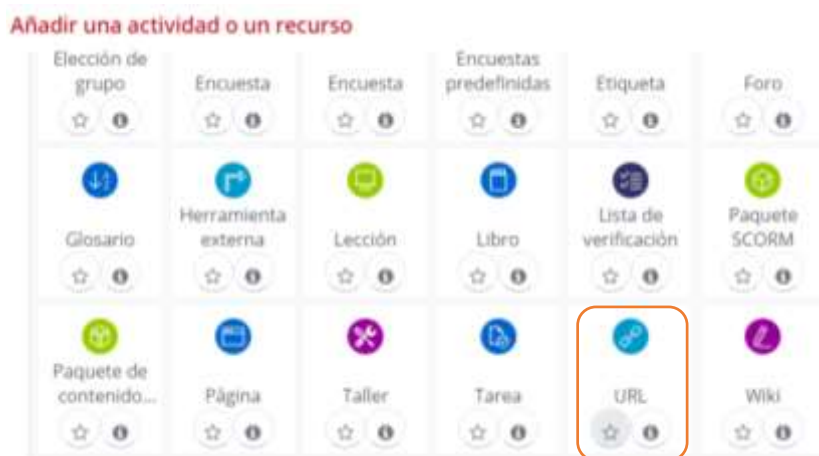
Añadir una actividad o un recurso

Elección de grupo

Encuesta

Encuesta

Encuestas predefinidas

Etiqueta

Foro

Glosario

Herramienta externa

Lección

Libro

Lista de verificación

Paquete SCORM

Paquete de contenido...

Página

Taller

Tarea

URL

Wiki